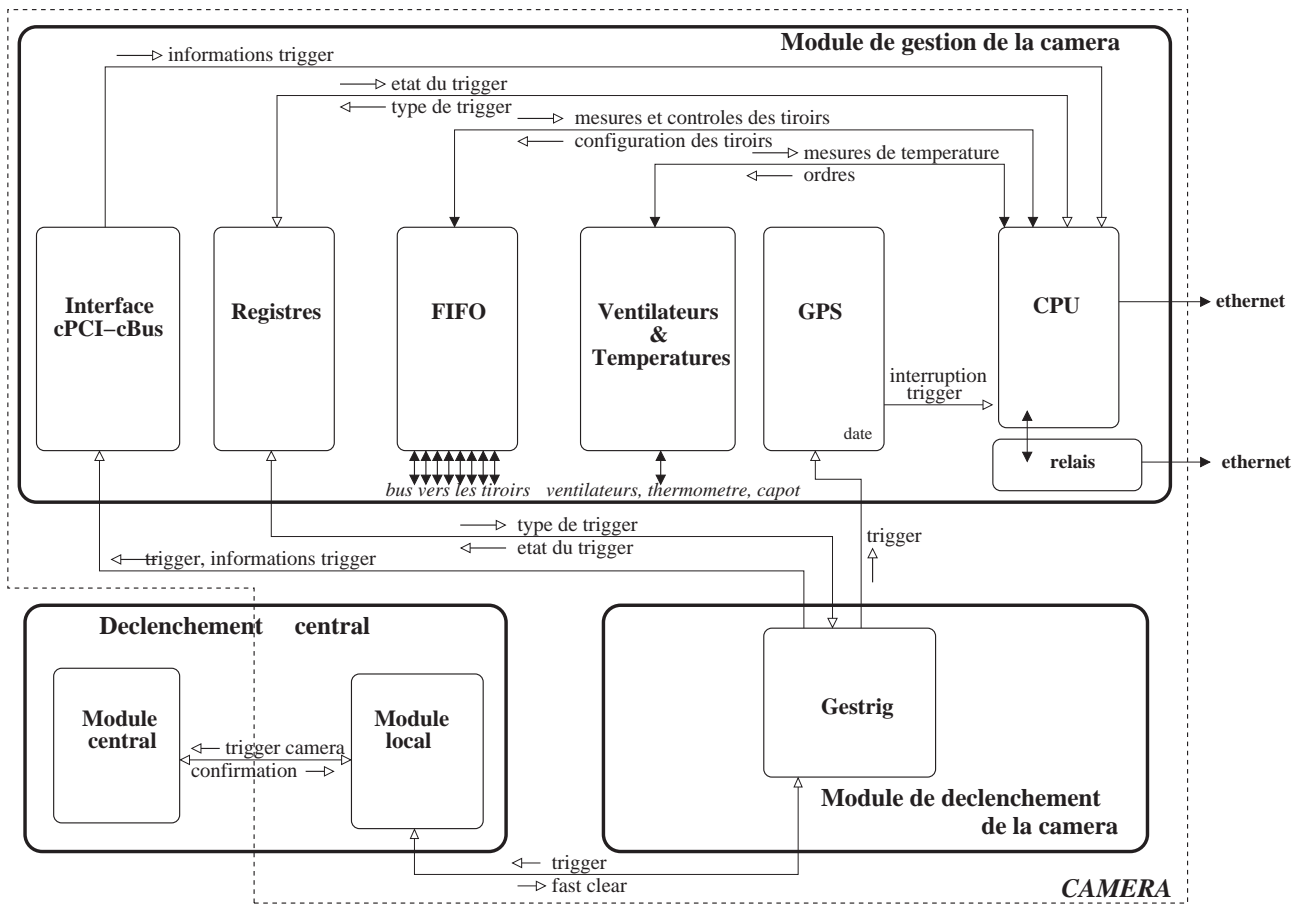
Module de gestion de la camera

informations trigger
etat du trigger
type de trigger
mesures et controles des tiroirs
configuration des tiroirs
mesures de temperature
ordres

Interface cPCI−cBus

Registres

FIFO

Ventilateurs & Temperatures

GPS

CPU

ethernet

interruption trigger

date

relais

ethernet

bus vers les tiroirs
ventilateurs, thermometre, capot

type de trigger
etat du trigger
trigger, informations trigger
trigger

Declenchement central

Module central

Module local

trigger camera
confirmation

Gestrig

Module de declenchement de la camera

trigger
fast clear

CAMERA